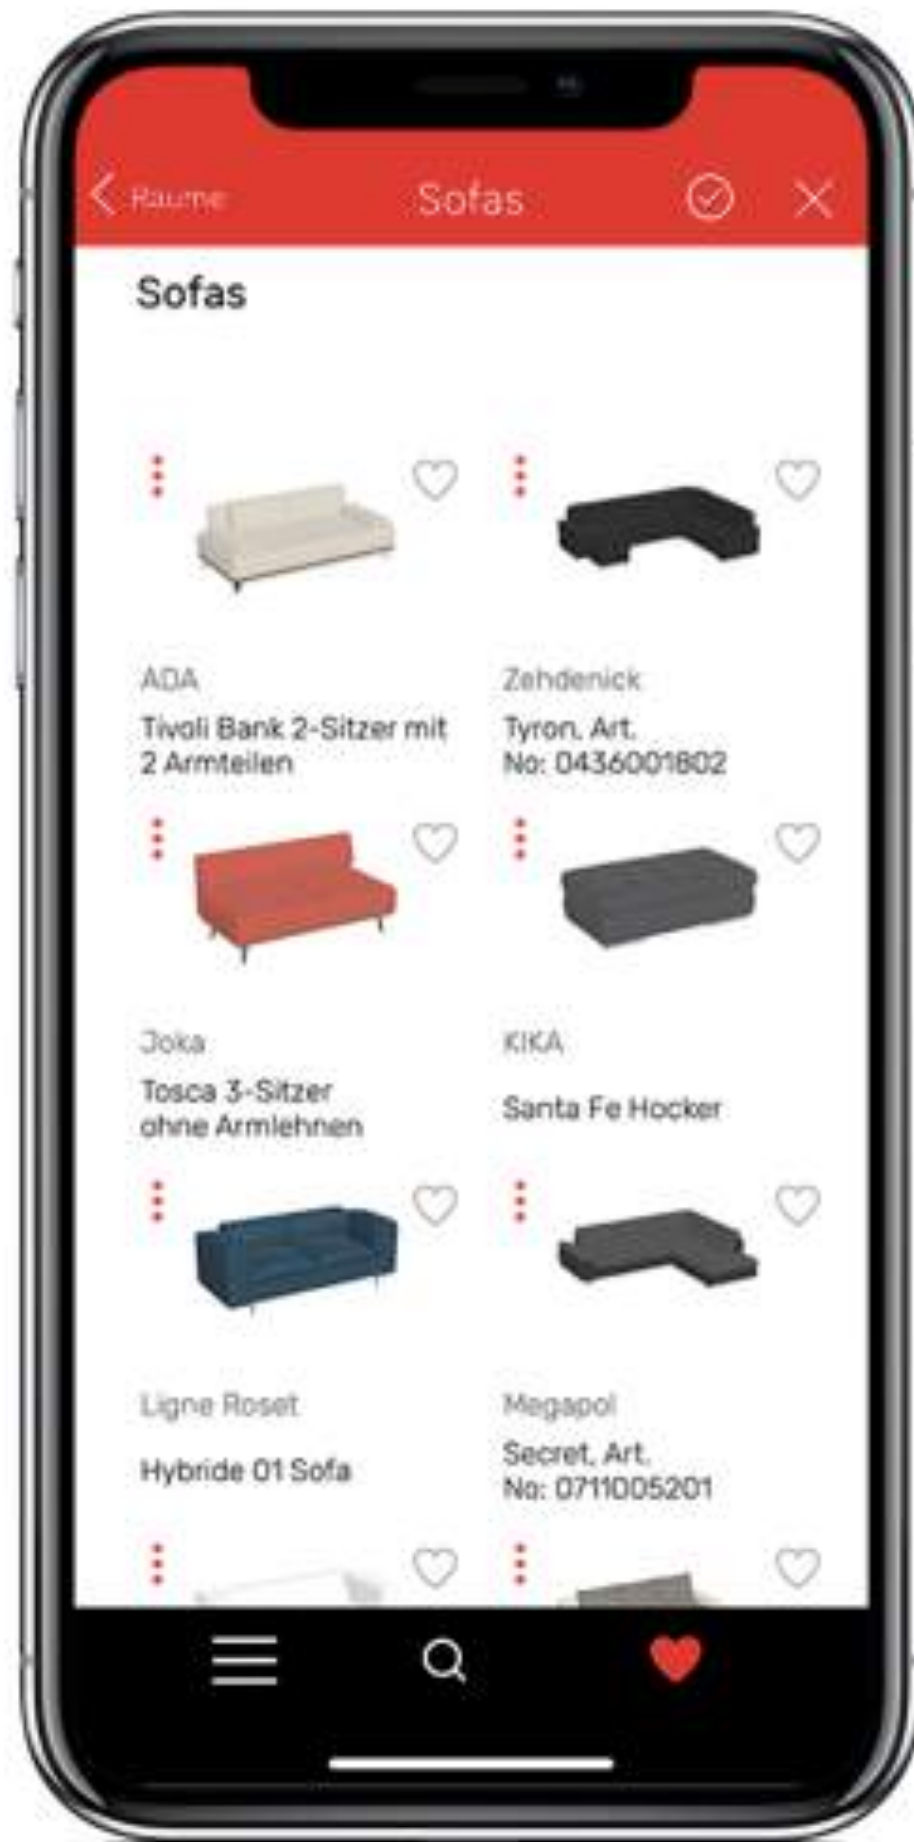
Räume

Sofas

Sofas

ADA
Tivoli Bank 2-Sitzer mit 2 Armteilen

Zehdenick
Tyron, Art. No: 0436001802

Joka
Tosca 3-Sitzer ohne Armlehnen

KIKA
Santa Fe Hocker

Ligne Roset
Hybride 01 Sofa

Megapol
Secret, Art. No: 0711005201